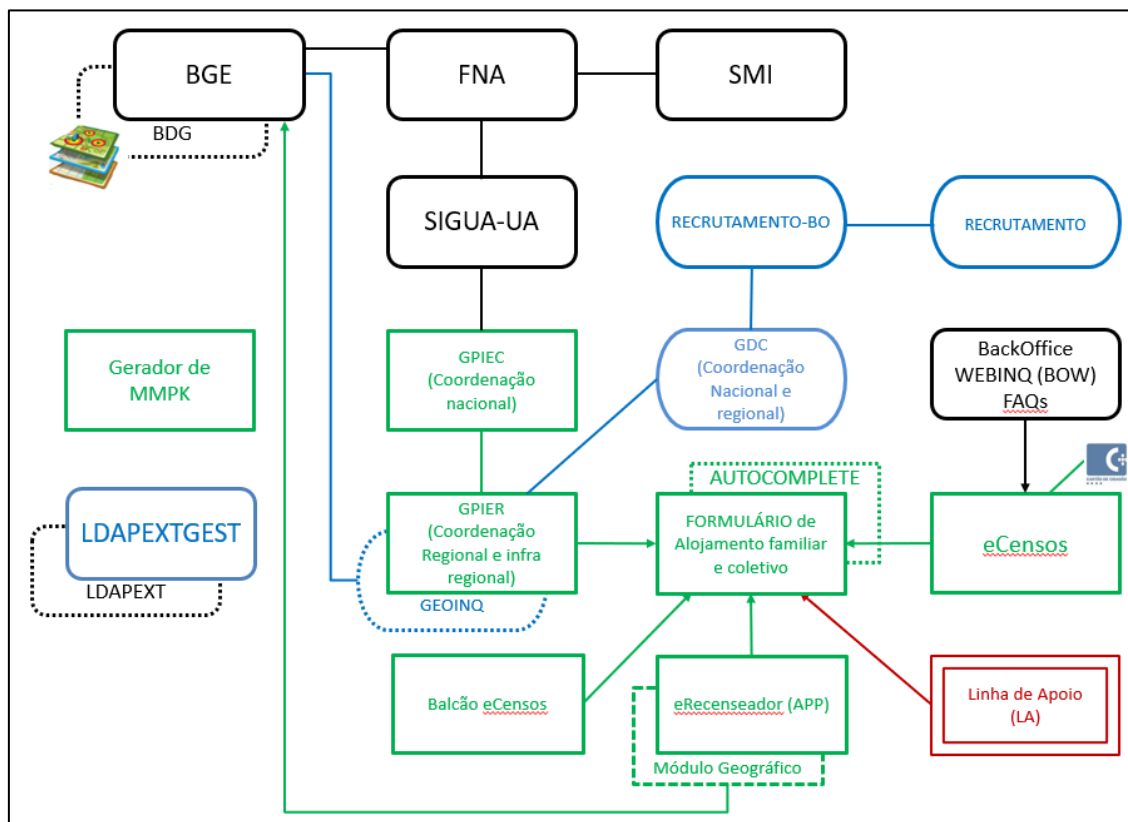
BGE

FNA

SMI

BDG

SIGUA-UA

RECRUTAMENTO-BO

RECRUTAMENTO

Gerador de MMPK

GPIEC (Coordenação nacional)

GDC (Coordenação Nacional e regional)

BackOffice WEBINQ (BOW) FAQs

AUTOCOMPLETE

LDAPEXTGEST

LDAPEXT

GPIER (Coordenação Regional e infra regional)

GEOINQ

FORMULÁRIO de Alojamento familiar e coletivo

eCensos

Balcão eCensos

eRecenseador (APP)

Módulo Geográfico

Linha de Apoio (LA)